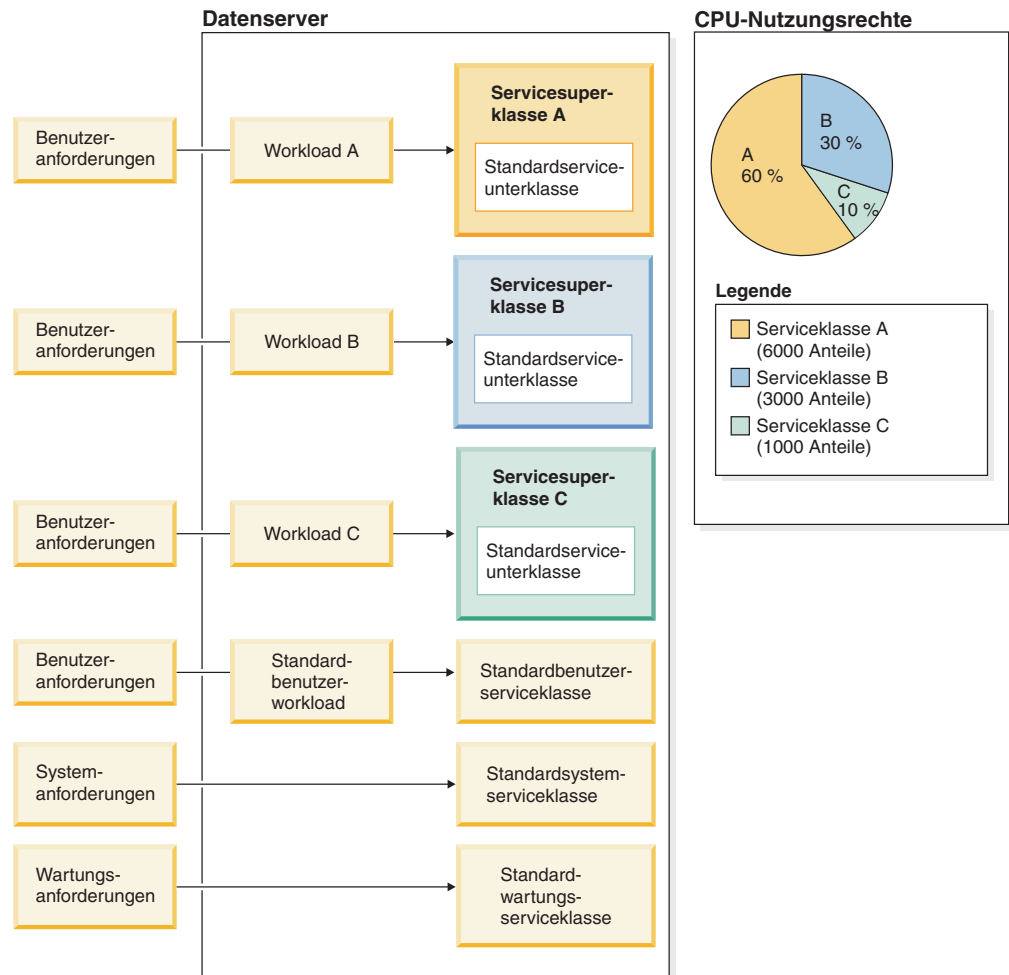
Datenserver

Benutzeranforderungen

Workload A

Servicesuperklasse A

Standardserviceunterklasse

Benutzeranforderungen

Workload B

Servicesuperklasse B

Standardserviceunterklasse

Benutzeranforderungen

Workload C

Servicesuperklasse C

Standardserviceunterklasse

Benutzeranforderungen

Standardbenutzerworkload

Standardbenutzerserviceklasse

Systemanforderungen

Standardsystemserviceklasse

Wartungsanforderungen

Standardwartungsserviceklasse

CPU-Nutzungsrechte

A
60 %

B
30 %

C
10 %

Legende

Serviceklasse A (6000 Anteile)

Serviceklasse B (3000 Anteile)

Serviceklasse C (1000 Anteile)